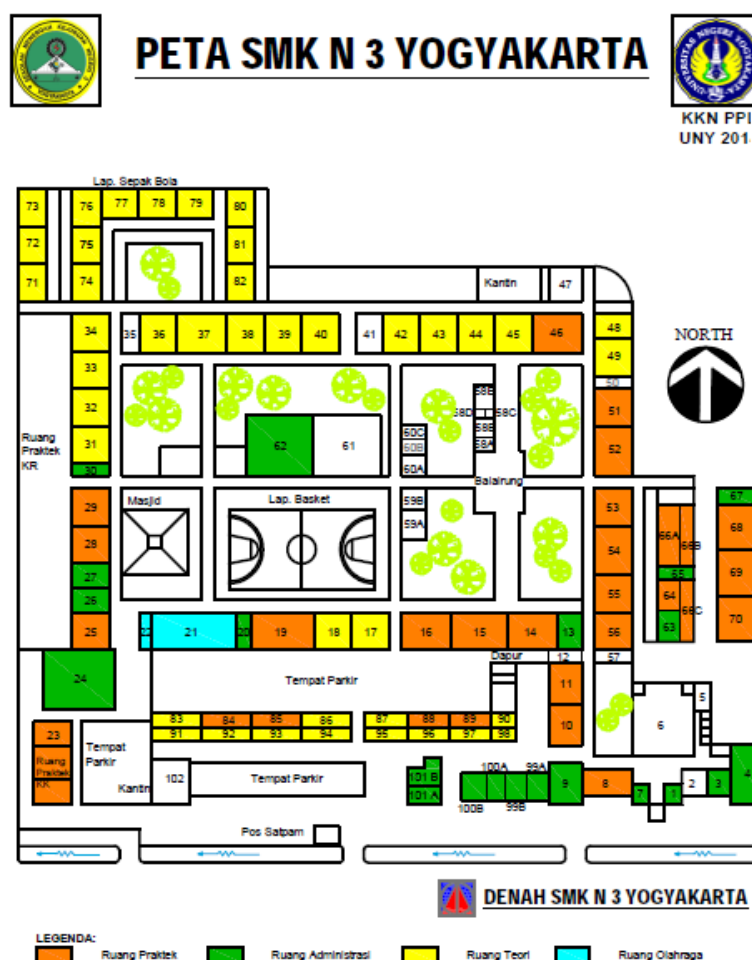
PETA SMK N 3 YOGYAKARTA

KKN PPI
UNY 201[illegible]

Lap. Sepak Bola

73 76 77 78 79 80
72 75 81
71 74 82

Kantin 47

34 35 36 37 38 39 40 41 42 43 44 45 46 48
49
50

NORTH

33
32
Ruang Praktek KR
31
30

51
52

62 61

50C 50B 50A 58D 58E 58B 58A 58C

Balairung

Masjid Lap. Basket 59B 59A

29
28
27
26
25

53
54
55
56

66A 66B 65 64 66C 63

67
68
69
70

22 21 20 19 18 17 16 15 14 13

Dapur 12 57

24

Tempat Parkir

11
10

5
6

83 84 85 86 87 88 89 90
91 92 93 94 95 96 97 98

23
Ruang Praktek KK

Tempat Parkir
Kantin 102 Tempat Parkir

101 B
101 A

100A 99A
100B 99B

9 8 7 1 2 3 4

Pos Satpam

DENAH SMK N 3 YOGYAKARTA

LEGENDA:
Ruang Praktek
Ruang Administrasi
Ruang Teori
Ruang Olahraga